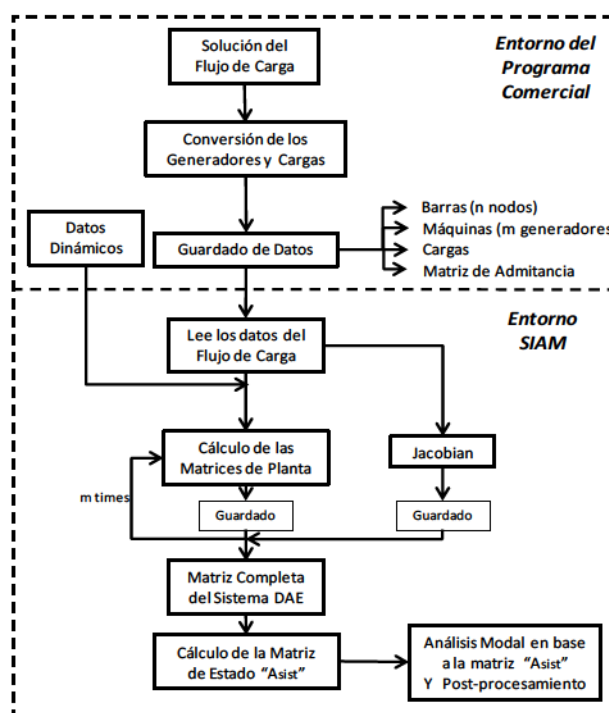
Entorno del Programa Comercial

Solución del Flujo de Carga

Conversión de los Generadores y Cargas

Datos Dinámicos

Guardado de Datos

Barras (n nodos)
Máquinas (m generadores
Cargas
Matriz de Admitancia

Entorno SIAM

Lee los datos del Flujo de Carga

Cálculo de las Matrices de Planta

Jacobian

m times

Guardado

Guardado

Matriz Completa del Sistema DAE

Cálculo de la Matriz de Estado "Asist"

Análisis Modal en base a la matriz "Asist" Y Post-procesamiento